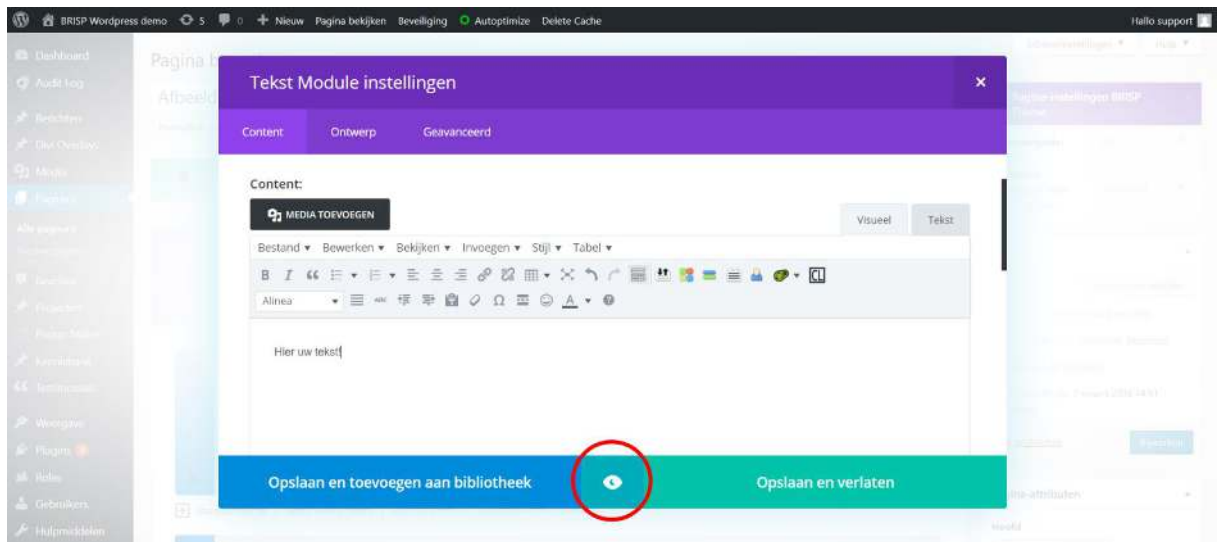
BRISP Wordpress demo 5 0 + Nieuw Pagina bekijken Beveiliging Autoptimize Delete Cache

Hallo support

Dashboard
Audit Log
Berichten
Divi Overlays
Media
Pagina's
Alle pagina's
Nieuwe pagina
Reacties
Projecten
Project Modules
Kennisbank
Testimonials
Weergave
Plugins
Rollen
Gebruikers
Hulpmiddelen

Pagina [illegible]
Afbeeld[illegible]

Tekst Module instellingen

×

Content Ontwerp Geavanceerd

Content:

MEDIA TOEVOEGEN

Visueel Tekst

Bestand ▾ Bewerken ▾ Bekijken ▾ Invoegen ▾ Stijl ▾ Tabel ▾

B I 66

Alinea

Hier uw tekst!

Opslaan en toevoegen aan bibliotheek

Opslaan en verlaten

Pagina instellingen BRISP Theme

Bijwerken

Pagina-attributen

Hoofd